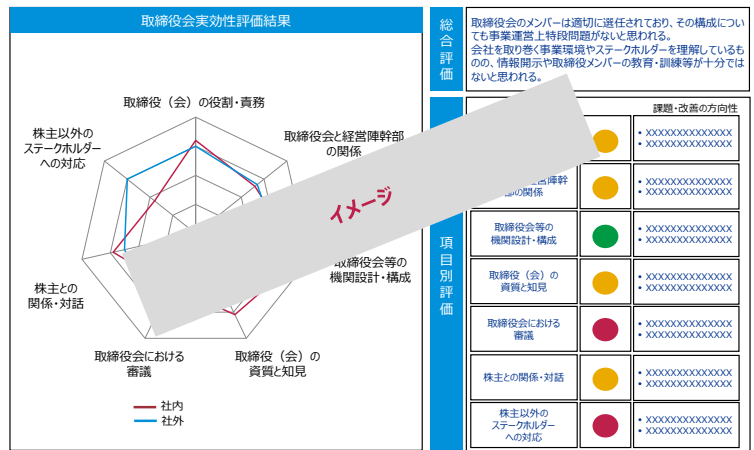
取締役会実効性評価結果

取締役（会）の役割・責務

取締役会と経営陣幹部の関係

株主以外のステークホルダーへの対応

取締役会等の機関設計・構成

株主との関係・対話

取締役会における審議

取締役（会）の資質と知見

社内
社外

イメージ

総合評価

取締役会のメンバーは適切に選任されており、その構成についても事業運営上特段問題がないと思われる。
会社を取り巻く事業環境やステークホルダーを理解しているものの、情報開示や取締役会メンバーの教育・訓練等が十分ではないと思われる。

項目別評価

課題・改善の方向性

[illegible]

• XXXXXXXXXXXXXX
• XXXXXXXXXXXXXX

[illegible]経営陣幹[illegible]の関係

• XXXXXXXXXXXXXX
• XXXXXXXXXXXXXX

取締役会等の機関設計・構成

• XXXXXXXXXXXXXX
• XXXXXXXXXXXXXX

取締役（会）の資質と知見

• XXXXXXXXXXXXXX
• XXXXXXXXXXXXXX

取締役会における審議

• XXXXXXXXXXXXXX
• XXXXXXXXXXXXXX

株主との関係・対話

• XXXXXXXXXXXXXX
• XXXXXXXXXXXXXX

株主以外のステークホルダーへの対応

• XXXXXXXXXXXXXX
• XXXXXXXXXXXXXX